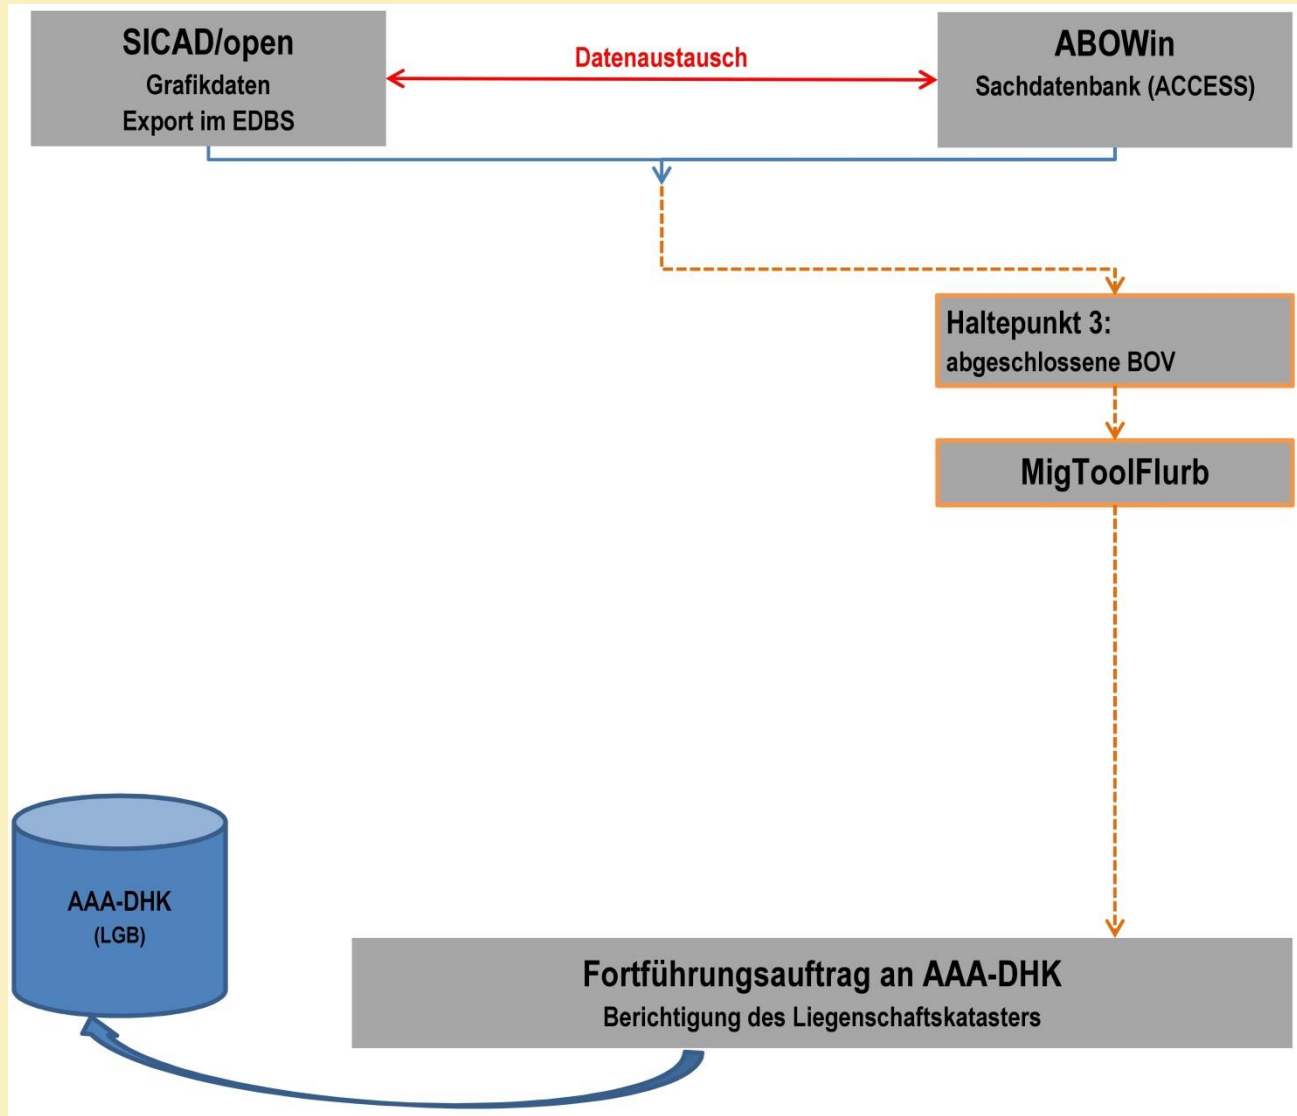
SICAD/open
Grafikdaten
Export im EDBS

Datenaustausch

ABOWin
Sachdatenbank (ACCESS)

Haltepunkt 3:
abgeschlossene BOV

MigToolFlurb

AAA-DHK
(LGB)

Fortführungsauftrag an AAA-DHK
Berichtigung des Liegenschaftskatasters